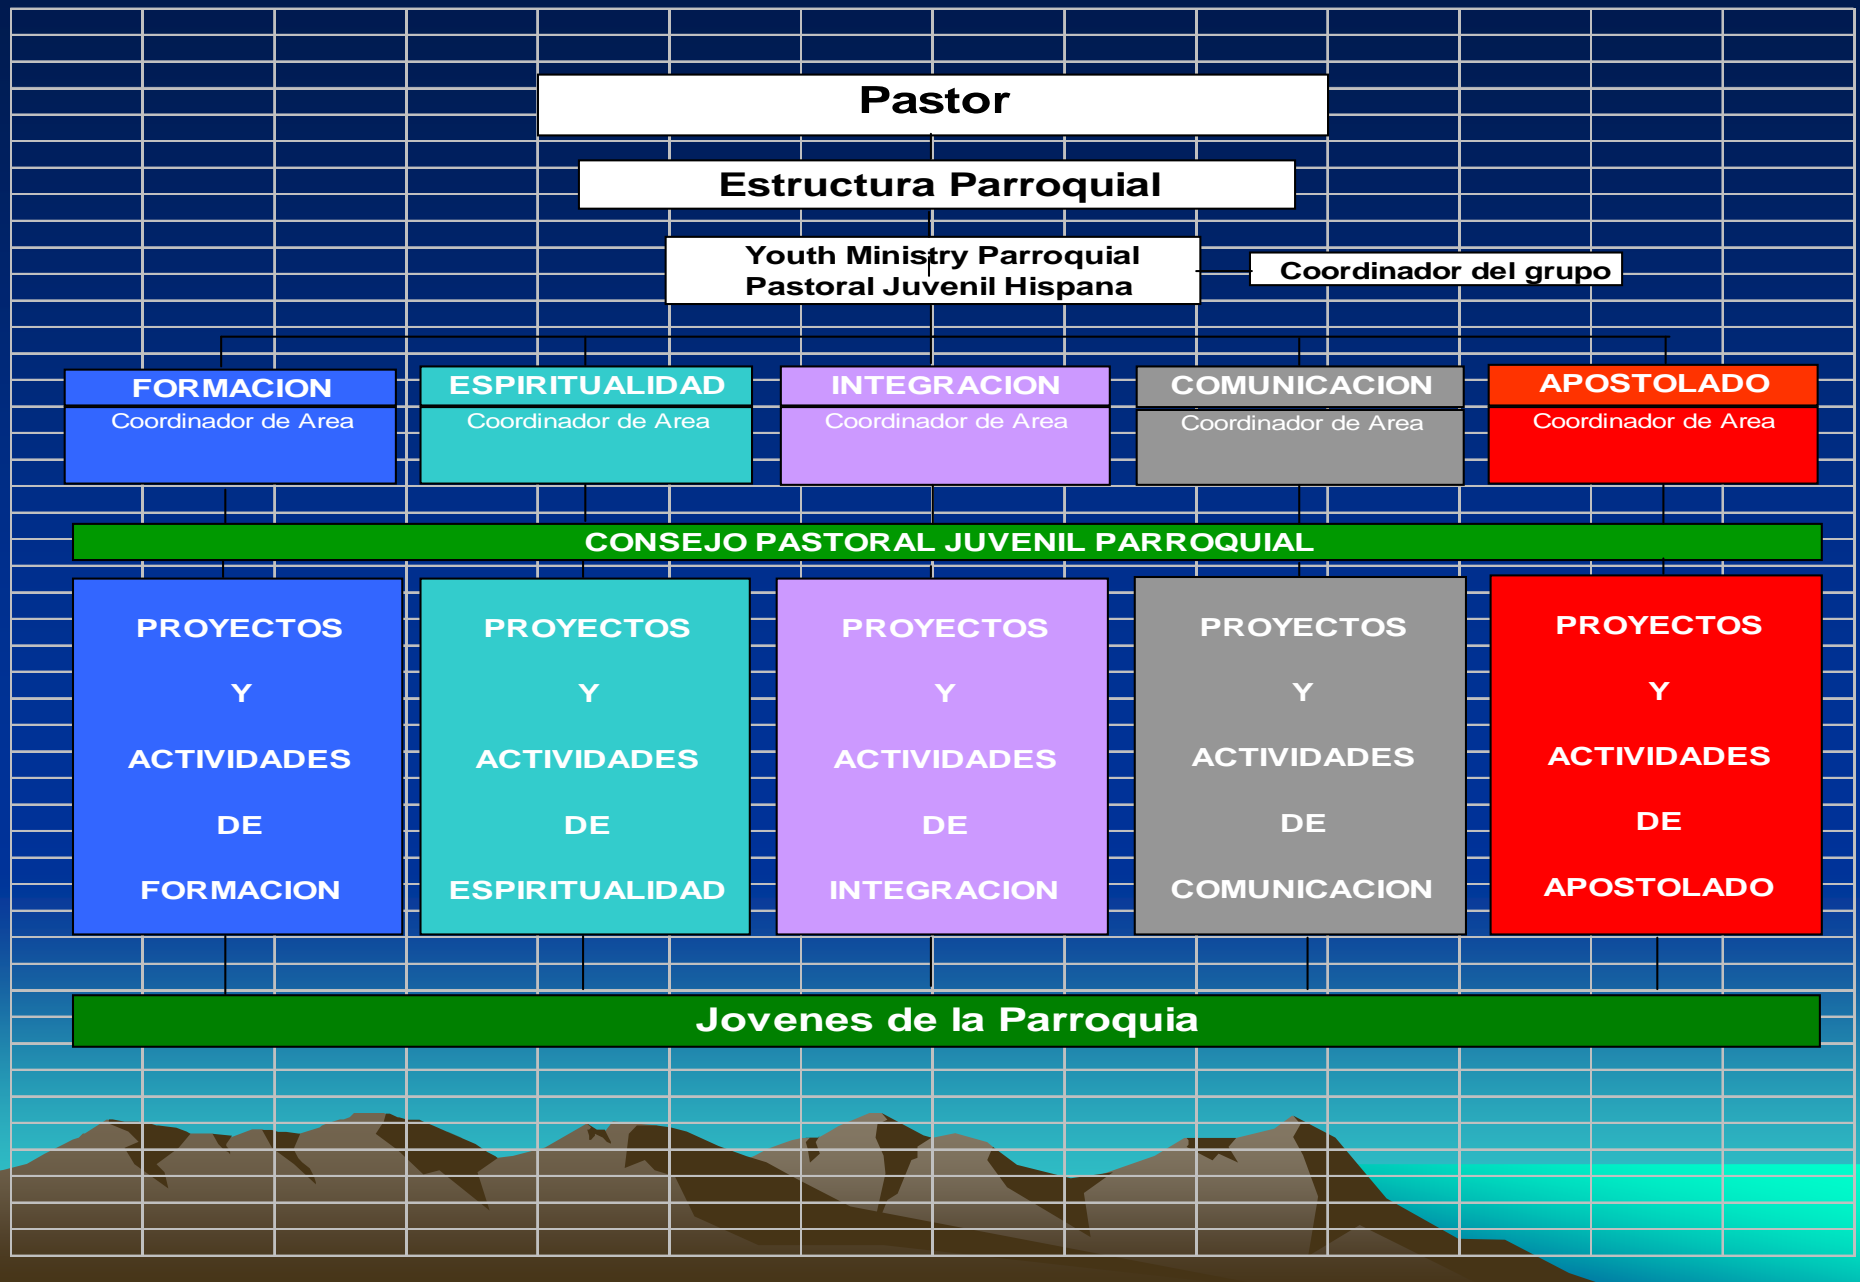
Pastor

Estructura Parroquial

Youth Ministry Parroquial
Pastoral Juvenil Hispana

Coordinador del grupo

FORMACION
Coordinador de Area

ESPIRITUALIDAD
Coordinador de Area

INTEGRACION
Coordinador de Area

COMUNICACION
Coordinador de Area

APOSTOLADO
Coordinador de Area

CONSEJO PASTORAL JUVENIL PARROQUIAL

PROYECTOS Y ACTIVIDADES DE FORMACION

PROYECTOS Y ACTIVIDADES DE ESPIRITUALIDAD

PROYECTOS Y ACTIVIDADES DE INTEGRACION

PROYECTOS Y ACTIVIDADES DE COMUNICACION

PROYECTOS Y ACTIVIDADES DE APOSTOLADO

Jovenes de la Parroquia